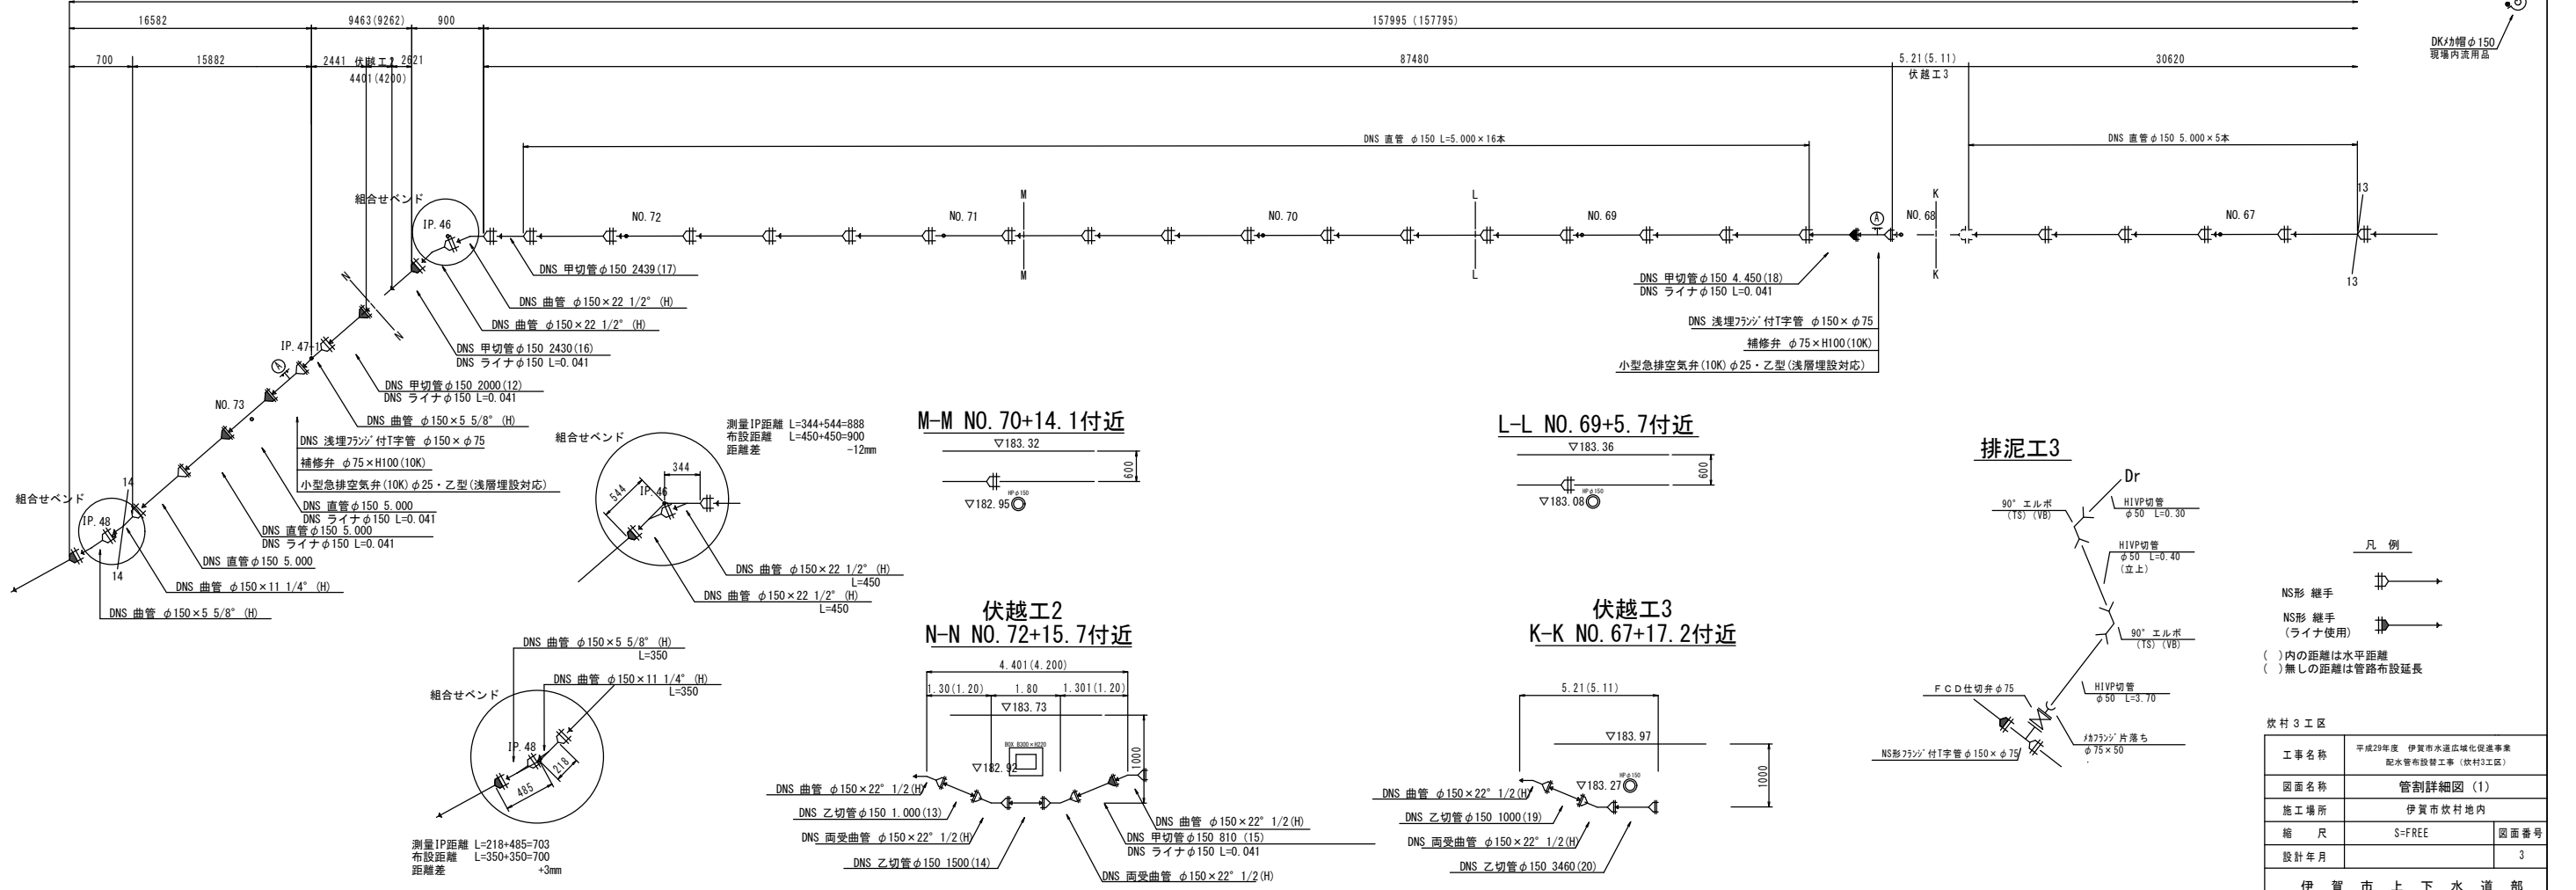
16582
9463(9262)
900
157995(157795)
700
15882
2441 伏越工2 2621
4401(4200)
87480
5.21(5.11)
伏越工3
30620
DKメカ帽φ150
現場内流用品
DNS 直管 φ150 L=5.000×16本
DNS 直管φ150 5.000×5本
組合せベンド
IP.46
NO.72
NO.71
M
M
NO.70
L
L
NO.69
A
NO.68
K
K
NO.67
13
13
DNS 甲切管φ150 2439(17)
DNS 曲管 φ150×22 1/2° (H)
DNS 曲管 φ150×22 1/2° (H)
DNS 甲切管φ150 2430(16)
DNS ライナφ150 L=0.041
N
N
IP.47
A
DNS 甲切管φ150 2000(12)
DNS ライナφ150 L=0.041
DNS 曲管 φ150×5 5/8° (H)
NO.73
DNS 浅埋フランジ付T字管 φ150×φ75
補修弁 φ75×H100(10K)
小型急排空気弁(10K)φ25・乙型(浅層埋設対応)
DNS 直管φ150 5.000
DNS ライナφ150 L=0.041
DNS 直管φ150 5.000
DNS ライナφ150 L=0.041
DNS 直管φ150 5.000
DNS 曲管 φ150×11 1/4° (H)
DNS 曲管 φ150×5 5/8° (H)
組合せベンド
IP.48
14
14
DNS 甲切管φ150 4.450(18)
DNS ライナφ150 L=0.041
DNS 浅埋フランジ付T字管 φ150×φ75
補修弁 φ75×H100(10K)
小型急排空気弁(10K)φ25・乙型(浅層埋設対応)
測量IP距離 L=344+544=888
布設距離 L=450+450=900
距離差 -12mm
組合せベンド
344
544
IP.46
DNS 曲管 φ150×22 1/2° (H)
L=450
DNS 曲管 φ150×22 1/2° (H)
L=450
M-M NO.70+14.1付近
▽183.32
600
HPφ150
▽182.95
L-L NO.69+5.7付近
▽183.36
600
HPφ150
▽183.08
排泥工3
Dr
90°エルボ
(TS) (VB)
HIVP切管
φ50 L=0.30
HIVP切管
φ50 L=0.40
(立上)
90°エルボ
(TS) (VB)
FCD仕切弁φ75
HIVP切管
φ50 L=3.70
メカフランジ片落ち
φ75×50
NS形フランジ付T字管φ150×φ75
凡 例
NS形 継手
NS形 継手
(ライナ使用)
( )内の距離は水平距離
( )無しの距離は管路布設延長
DNS 曲管 φ150×5 5/8° (H)
L=350
DNS 曲管 φ150×11 1/4° (H)
L=350
組合せベンド
IP.48
218
485
測量IP距離 L=218+485=703
布設距離 L=350+350=700
距離差 +3mm
伏越工2
N-N NO.72+15.7付近
4.401(4.200)
1.30(1.20)
1.80
1.301(1.20)
▽183.73
BOX B300×H220
▽182.92
1000
DNS 曲管 φ150×22° 1/2(H)
DNS 乙切管φ150 1.000(13)
DNS 両受曲管 φ150×22° 1/2(H)
DNS 乙切管φ150 1500(14)
DNS 曲管 φ150×22° 1/2(H)
DNS 甲切管φ150 810 (15)
DNS ライナφ150 L=0.041
DNS 両受曲管 φ150×22° 1/2(H)
伏越工3
K-K NO.67+17.2付近
5.21(5.11)
▽183.97
HPφ150
▽183.27
1000
DNS 曲管 φ150×22° 1/2(H)
DNS 乙切管φ150 1000(19)
DNS 両受曲管 φ150×22° 1/2(H)
DNS 乙切管φ150 3460(20)
炊村3工区
| 工事名称 | 平成29年度 伊賀市水道広域化促進事業 配水管布設替工事（炊村3工区） | |
|---|---|---|
| 図面名称 | 管割詳細図 (1) | |
| 施工場所 | 伊賀市炊村地内 | |
| 縮 尺 | S=FREE | 図面番号 |
| 設計年月 | | 3 |
伊 賀 市 上 下 水 道 部